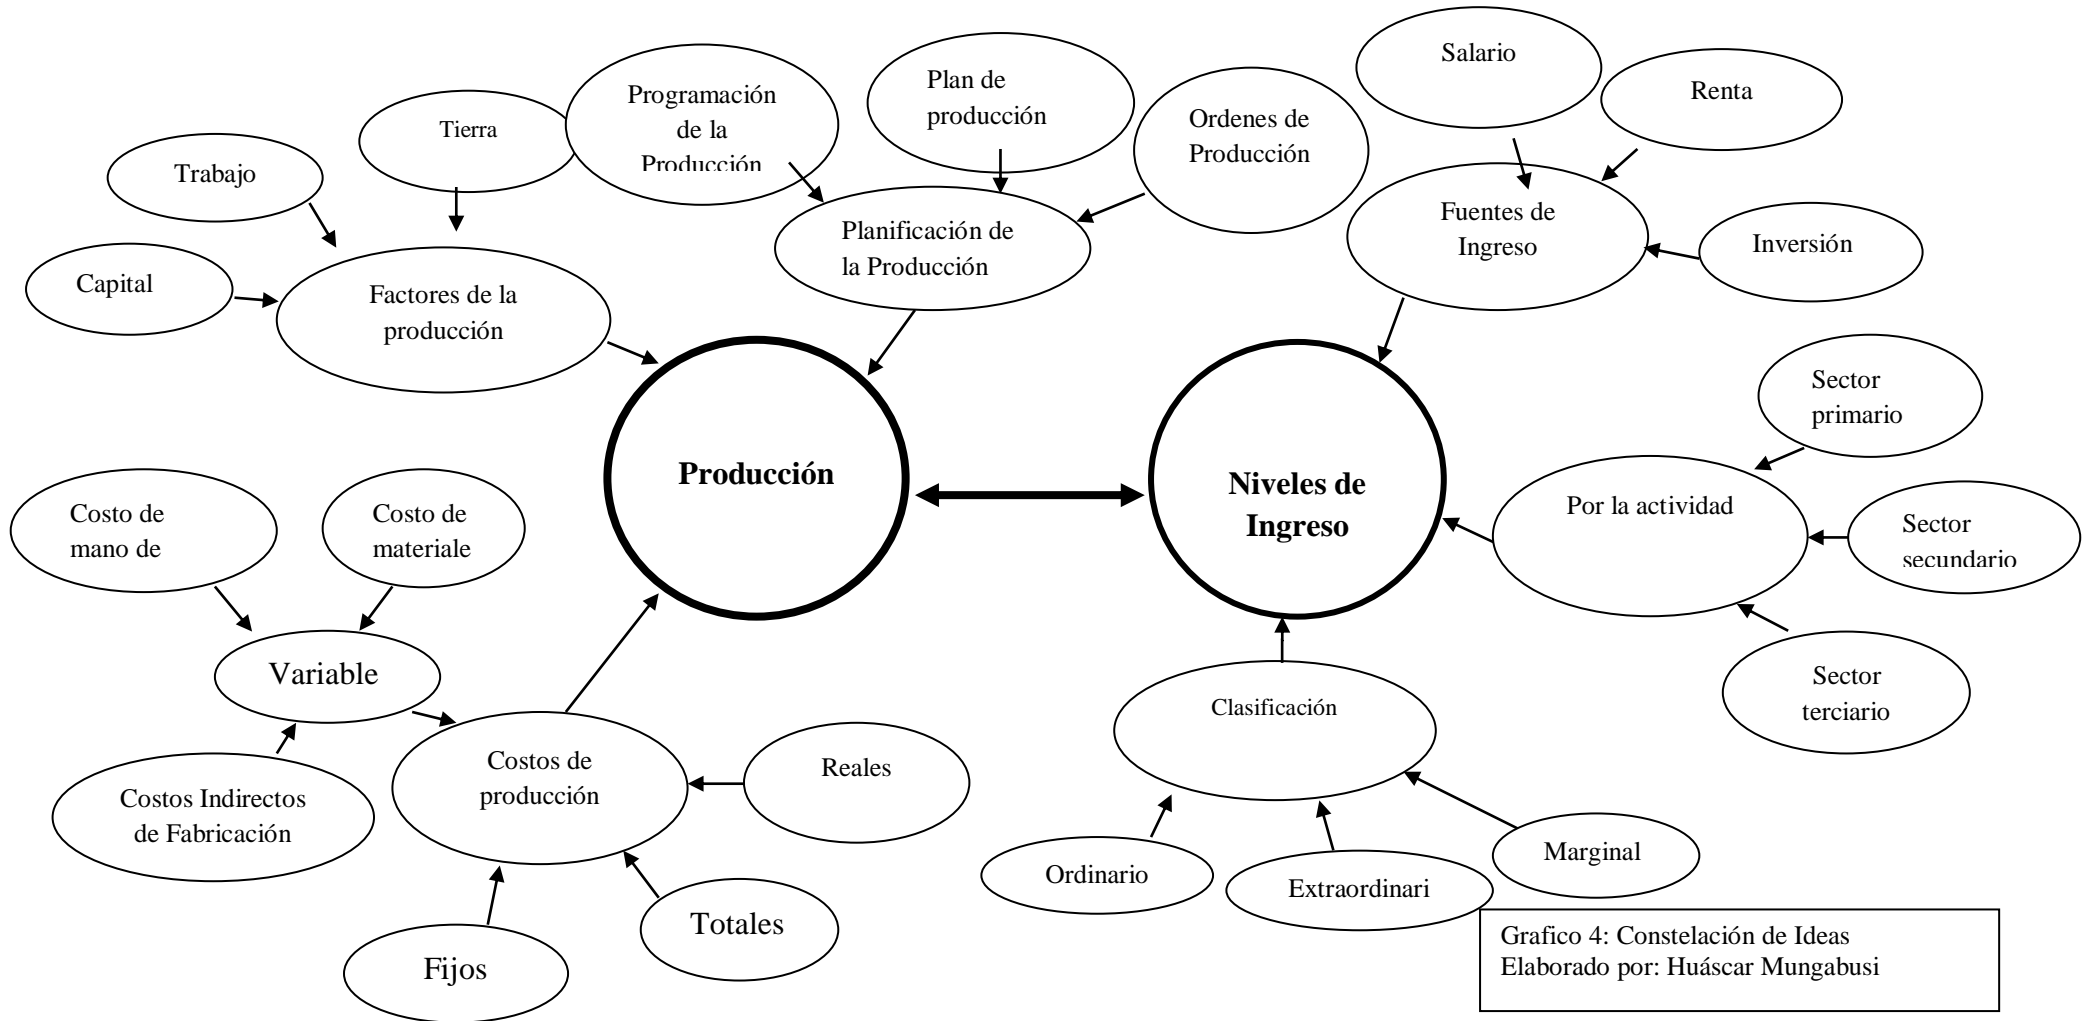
Salario

Renta

Plan de producción

Ordenes de Producción

Programación de la Producción

Tierra

Trabajo

Capital

Factores de la producción

Planificación de la Producción

Fuentes de Ingreso

Inversión

Sector primario

Producción

Niveles de Ingreso

Por la actividad

Sector secundario

Sector terciario

Costo de mano de

Costo de materiale

Variable

Costos Indirectos de Fabricación

Costos de producción

Reales

Fijos

Totales

Clasificación

Ordinario

Extraordinari

Marginal

Grafico 4: Constelación de Ideas
Elaborado por: Huáscar Mungabusi